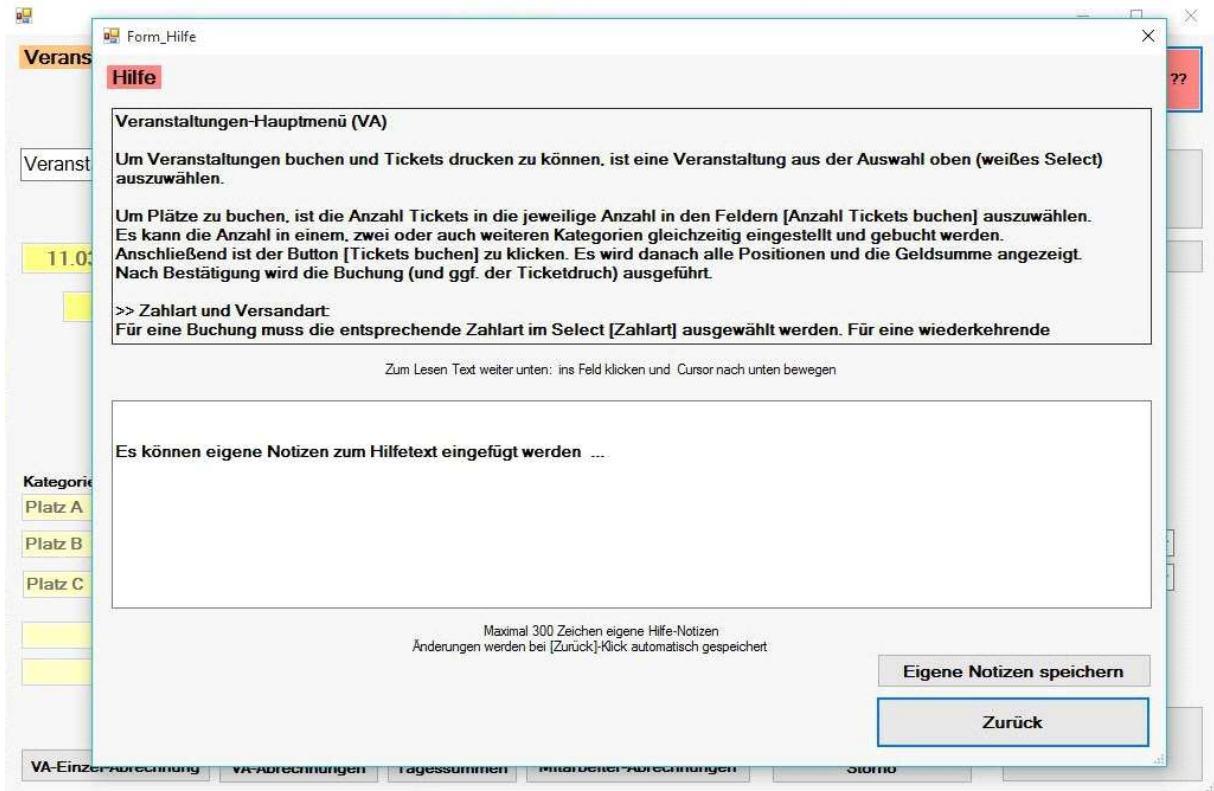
Veranst

Veranst

11.03

Kategorie
Platz A
Platz B
Platz C

??

VA-Einzel-Abrechnung | VA-Abrechnungen | Tagessummen | Mitarbeiter-Abrechnungen | Storno

Form_Hilfe

Hilfe

Veranstaltungen-Hauptmenü (VA)

Um Veranstaltungen buchen und Tickets drucken zu können, ist eine Veranstaltung aus der Auswahl oben (weißes Select) auszuwählen.

Um Plätze zu buchen, ist die Anzahl Tickets in die jeweilige Anzahl in den Feldern [Anzahl Tickets buchen] auszuwählen. Es kann die Anzahl in einem, zwei oder auch weiteren Kategorien gleichzeitig eingestellt und gebucht werden. Anschließend ist der Button [Tickets buchen] zu klicken. Es wird danach alle Positionen und die Geldsumme angezeigt. Nach Bestätigung wird die Buchung (und ggf. der Ticketdruck) ausgeführt.

>> Zahlart und Versandart:
Für eine Buchung muss die entsprechende Zahlart im Select [Zahlart] ausgewählt werden. Für eine wiederkehrende

Zum Lesen Text weiter unten: ins Feld klicken und Cursor nach unten bewegen

Es können eigene Notizen zum Hilfetext eingefügt werden ...

Maximal 300 Zeichen eigene Hilfe-Notizen
Änderungen werden bei [Zurück]-Klick automatisch gespeichert

Eigene Notizen speichern

Zurück